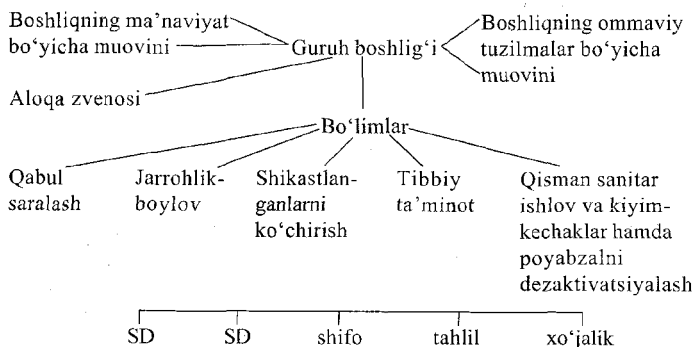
Boshliqning ma'naviyat bo'yicha muovini

Guruh boshlig'i

Boshliqning ommaviy tuzilmalar bo'yicha muovini

Aloqa zvenosi

Bo'limlar

Qabul saralash

Jarrohlik-boylov

Shikastlanganlarni ko'chirish

Tibbiy ta'minot

Qisman sanitar ishlov va kiyim-kechaklar hamda poyabzalni dezaktivatsiyalash

SD

SD

shifo

tahlil

xo'jalik